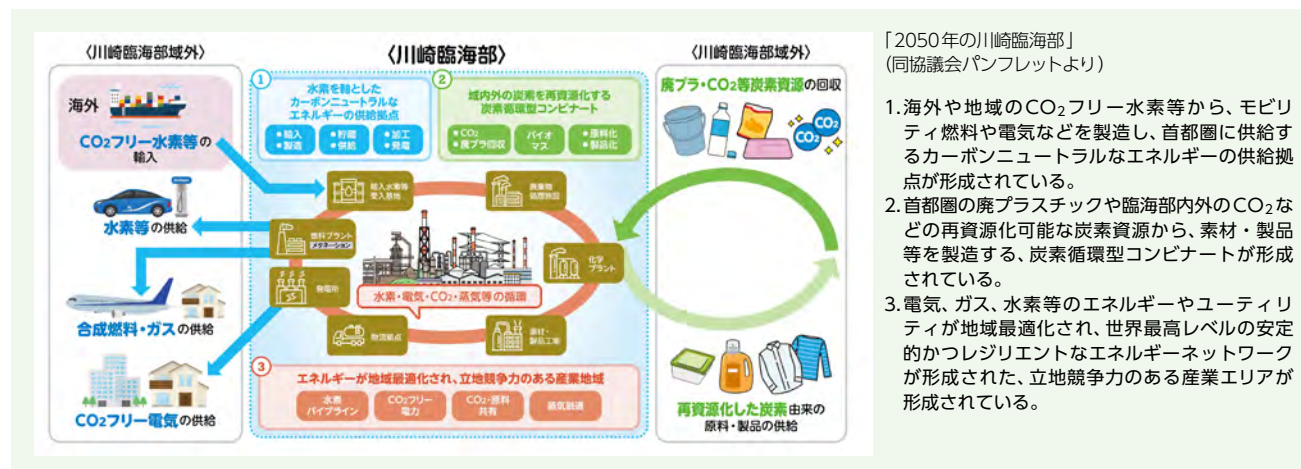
〈川崎臨海部域外〉

海外

$CO_2$フリー水素等の輸入

水素等の供給

合成燃料・ガスの供給

$CO_2$フリー電気の供給

〈川崎臨海部〉

1 水素を軸としたカーボンニュートラルなエネルギーの供給拠点

・輸入 ・製造　・貯蔵 ・供給　・加工 ・発電

2 域内外の炭素を再資源化する炭素循環型コンビナート

・$CO_2$ ・廃プラ回収　バイオマス　・原料化 ・製品化

輸入水素等受入基地

廃棄物処理施設

燃料プラント メタネーション

化学プラント

発電所

水素・電気・$CO_2$・蒸気等の循環

物流拠点

素材・製品工場

3 エネルギーが地域最適化され、立地競争力のある産業地域

水素パイプライン　$CO_2$フリー電力　$CO_2$・原料共有　蒸気融通

〈川崎臨海部域外〉

廃プラ・$CO_2$等炭素資源の回収

$CO_2$ $CO_2$

再資源化した炭素由来の原料・製品の供給

「2050年の川崎臨海部」
(同協議会パンフレットより)

1.海外や地域の$CO_2$フリー水素等から、モビリティ燃料や電気などを製造し、首都圏に供給するカーボンニュートラルなエネルギーの供給拠点が形成されている。
2.首都圏の廃プラスチックや臨海部内外の$CO_2$などの再資源化可能な炭素資源から、素材・製品等を製造する、炭素循環型コンビナートが形成されている。
3.電気、ガス、水素等のエネルギーやユーティリティが地域最適化され、世界最高レベルの安定的かつレジリエントなエネルギーネットワークが形成された、立地競争力のある産業エリアが形成されている。